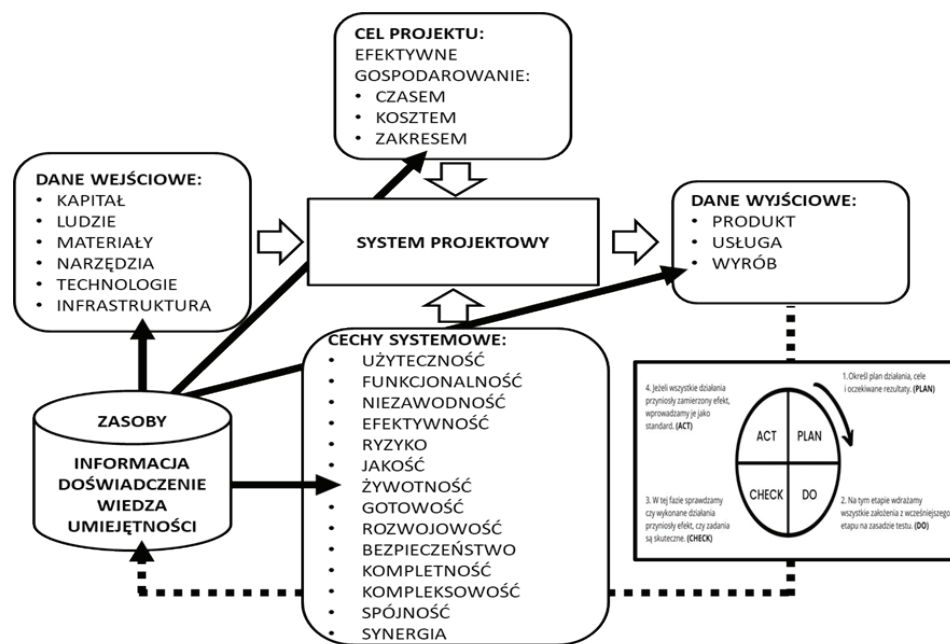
CEL PROJEKTU:
EFEKTYWNE GOSPODAROWANIE:
• CZASEM
• KOSZTEM
• ZAKRESEM

DANE WEJŚCIOWE:
• KAPITAŁ
• LUDZIE
• MATERIAŁY
• NARZĘDZIA
• TECHNOLOGIE
• INFRASTRUKTURA

SYSTEM PROJEKTOWY

DANE WYJŚCIOWE:
• PRODUKT
• USŁUGA
• WYRÓB

CECHY SYSTEMOWE:
• UŻYTECZNOŚĆ
• FUNKCJONALNOŚĆ
• NIEZAWODNOŚĆ
• EFEKTYWNOŚĆ
• RYZYKO
• JAKOŚĆ
• ŻYWOTNOŚĆ
• GOTOWOŚĆ
• ROZWOJOWOŚĆ
• BEZPIECZEŃSTWO
• KOMPLETNOŚĆ
• KOMPLEKSOWOŚĆ
• SPÓJNOŚĆ
• SYNERGIA

ZASOBY
INFORMACJA
DOŚWIADCZENIE
WIEDZA
UMIEJĘTNOŚCI

4. Jeżeli wszystkie działania przyniosły zamierzony efekt, wprowadzamy je jako standard. (ACT)

1. Określ plan działania, cele i oczekiwane rezultaty. (PLAN)

ACT
PLAN
CHECK
DO

3. W tej fazie sprawdzamy czy wykonane działania przyniosły efekt, czy zadania są skuteczne. (CHECK)

2. Na tym etapie wdrażamy wszystkie założenia z wcześniejszego etapu na zasadzie testu. (DO)